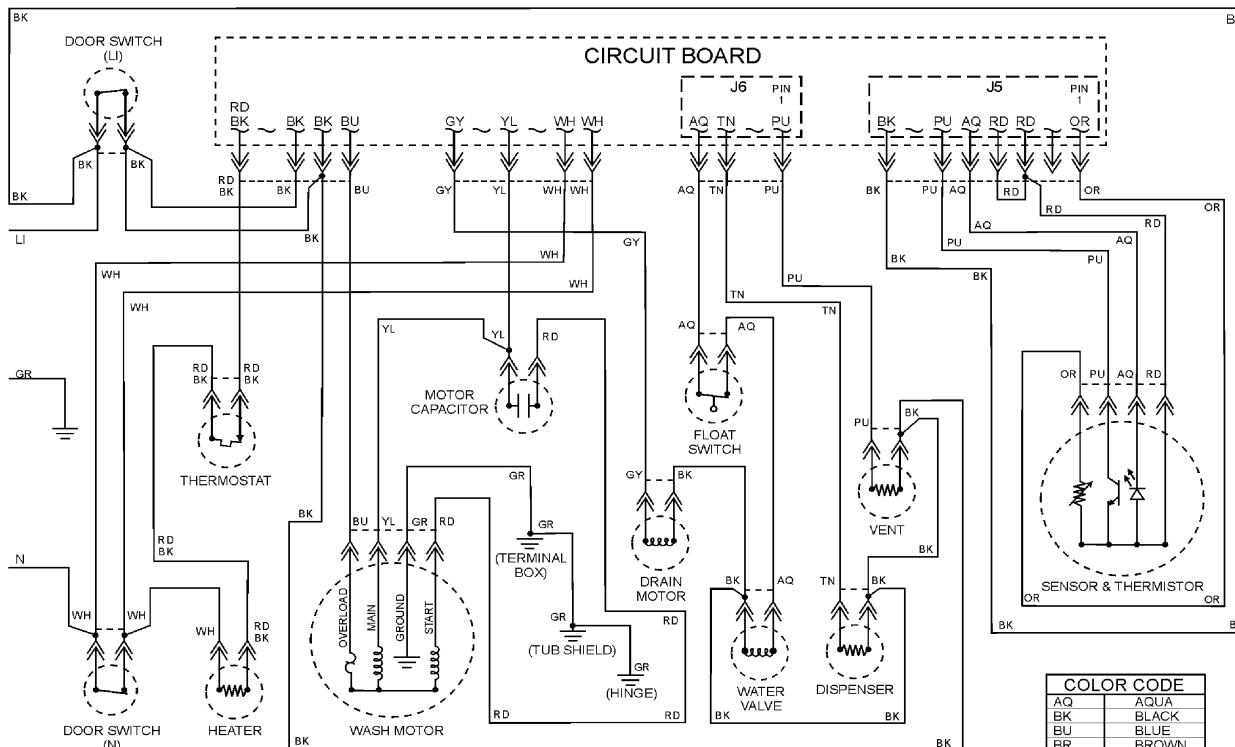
BK
B
DOOR SWITCH
(LI)
CIRCUIT BOARD
J6
PIN 1
J5
PIN 1
RD BK ~ BK BK BU
GY ~ YL ~ WH WH
AQ TN ~ PU
BK ~ PU AQ RD RD OR
RD BK
BK
BU
GY
YL
WH
WH
AQ
TN
PU
BK
PU
AQ
RD
OR
BK
BK
BK
RD
AQ
RD
OR
BK
LI
BK
GY
PU
RD
WH
WH
PU
AQ
BK
TN
BK
PU
WH
WH
TN
YL
YL
RD
AQ
AQ
GR
RD BK
RD BK
OR
PU
AQ
RD
MOTOR CAPACITOR
PU
BK
THERMOSTAT
FLOAT SWITCH
GR
GY
BK
VENT
BK
BU
YL
GR
RD
GR
RD BK
(TERMINAL BOX)
DRAIN MOTOR
BK
N
BK
AQ
TN
BK
SENSOR & THERMISTOR
OR
OR
WH
WH
OVERLOAD
MAIN
GROUND
START
GR
RD
BK
WH
RD BK
(TUB SHIELD)
GR
(HINGE)
WATER VALVE
DISPENSER
DOOR SWITCH
(N)
HEATER
WASH MOTOR
RD
RD
BK
BK
BK
BK

| COLOR CODE | |
|---|---|
| AQ | AQUA |
| BK | BLACK |
| BU | BLUE |
| BR | BROWN |